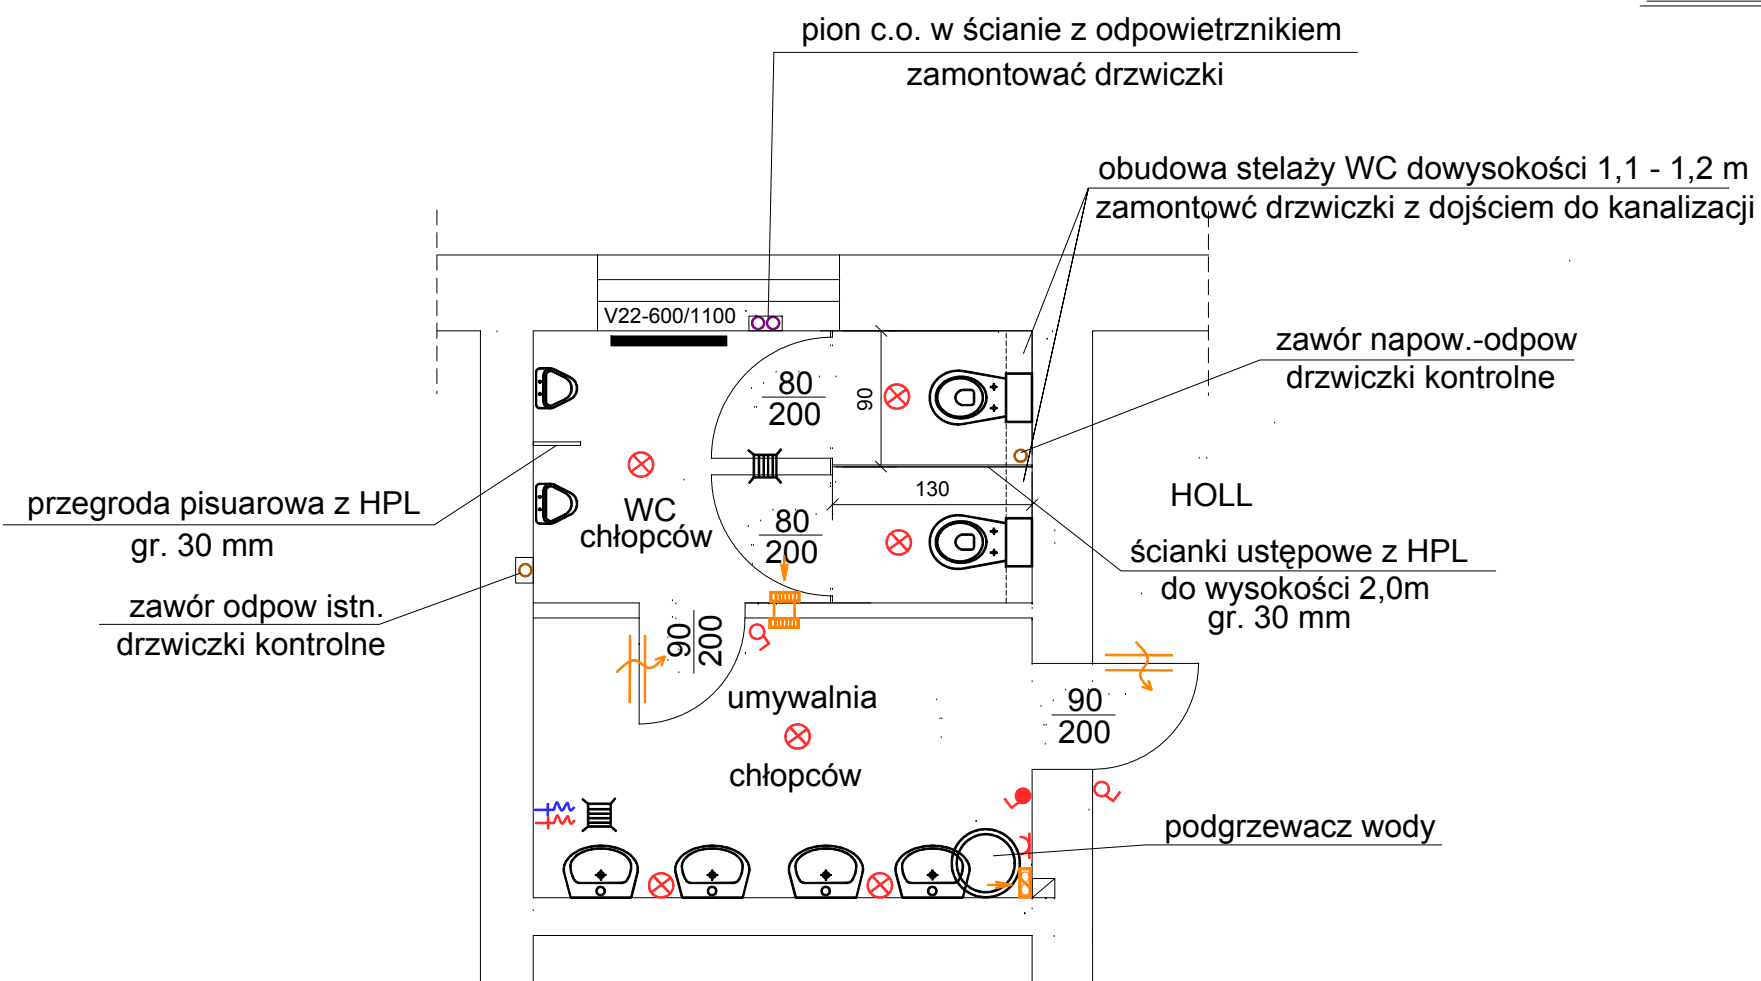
pion c.o. w ścianie z odpowietrznikiem
zamontować drzwiczki

obudowa stelaży WC dowysokości 1,1 - 1,2 m
zamontowć drzwiczki z dojściem do kanalizacji

V22-600/1100

zawór napow.-odpow
drzwiczki kontrolne

$\frac{80}{200}$

90

HOLL

130

przegroda pisuarowa z HPL
gr. 30 mm

WC
chłopców

$\frac{80}{200}$

ścianki ustępowe z HPL
do wysokości 2,0m
gr. 30 mm

zawór odpow istn.
drzwiczki kontrolne

$\frac{90}{200}$

umywalnia
chłopców

$\frac{90}{200}$

podgrzewacz wody